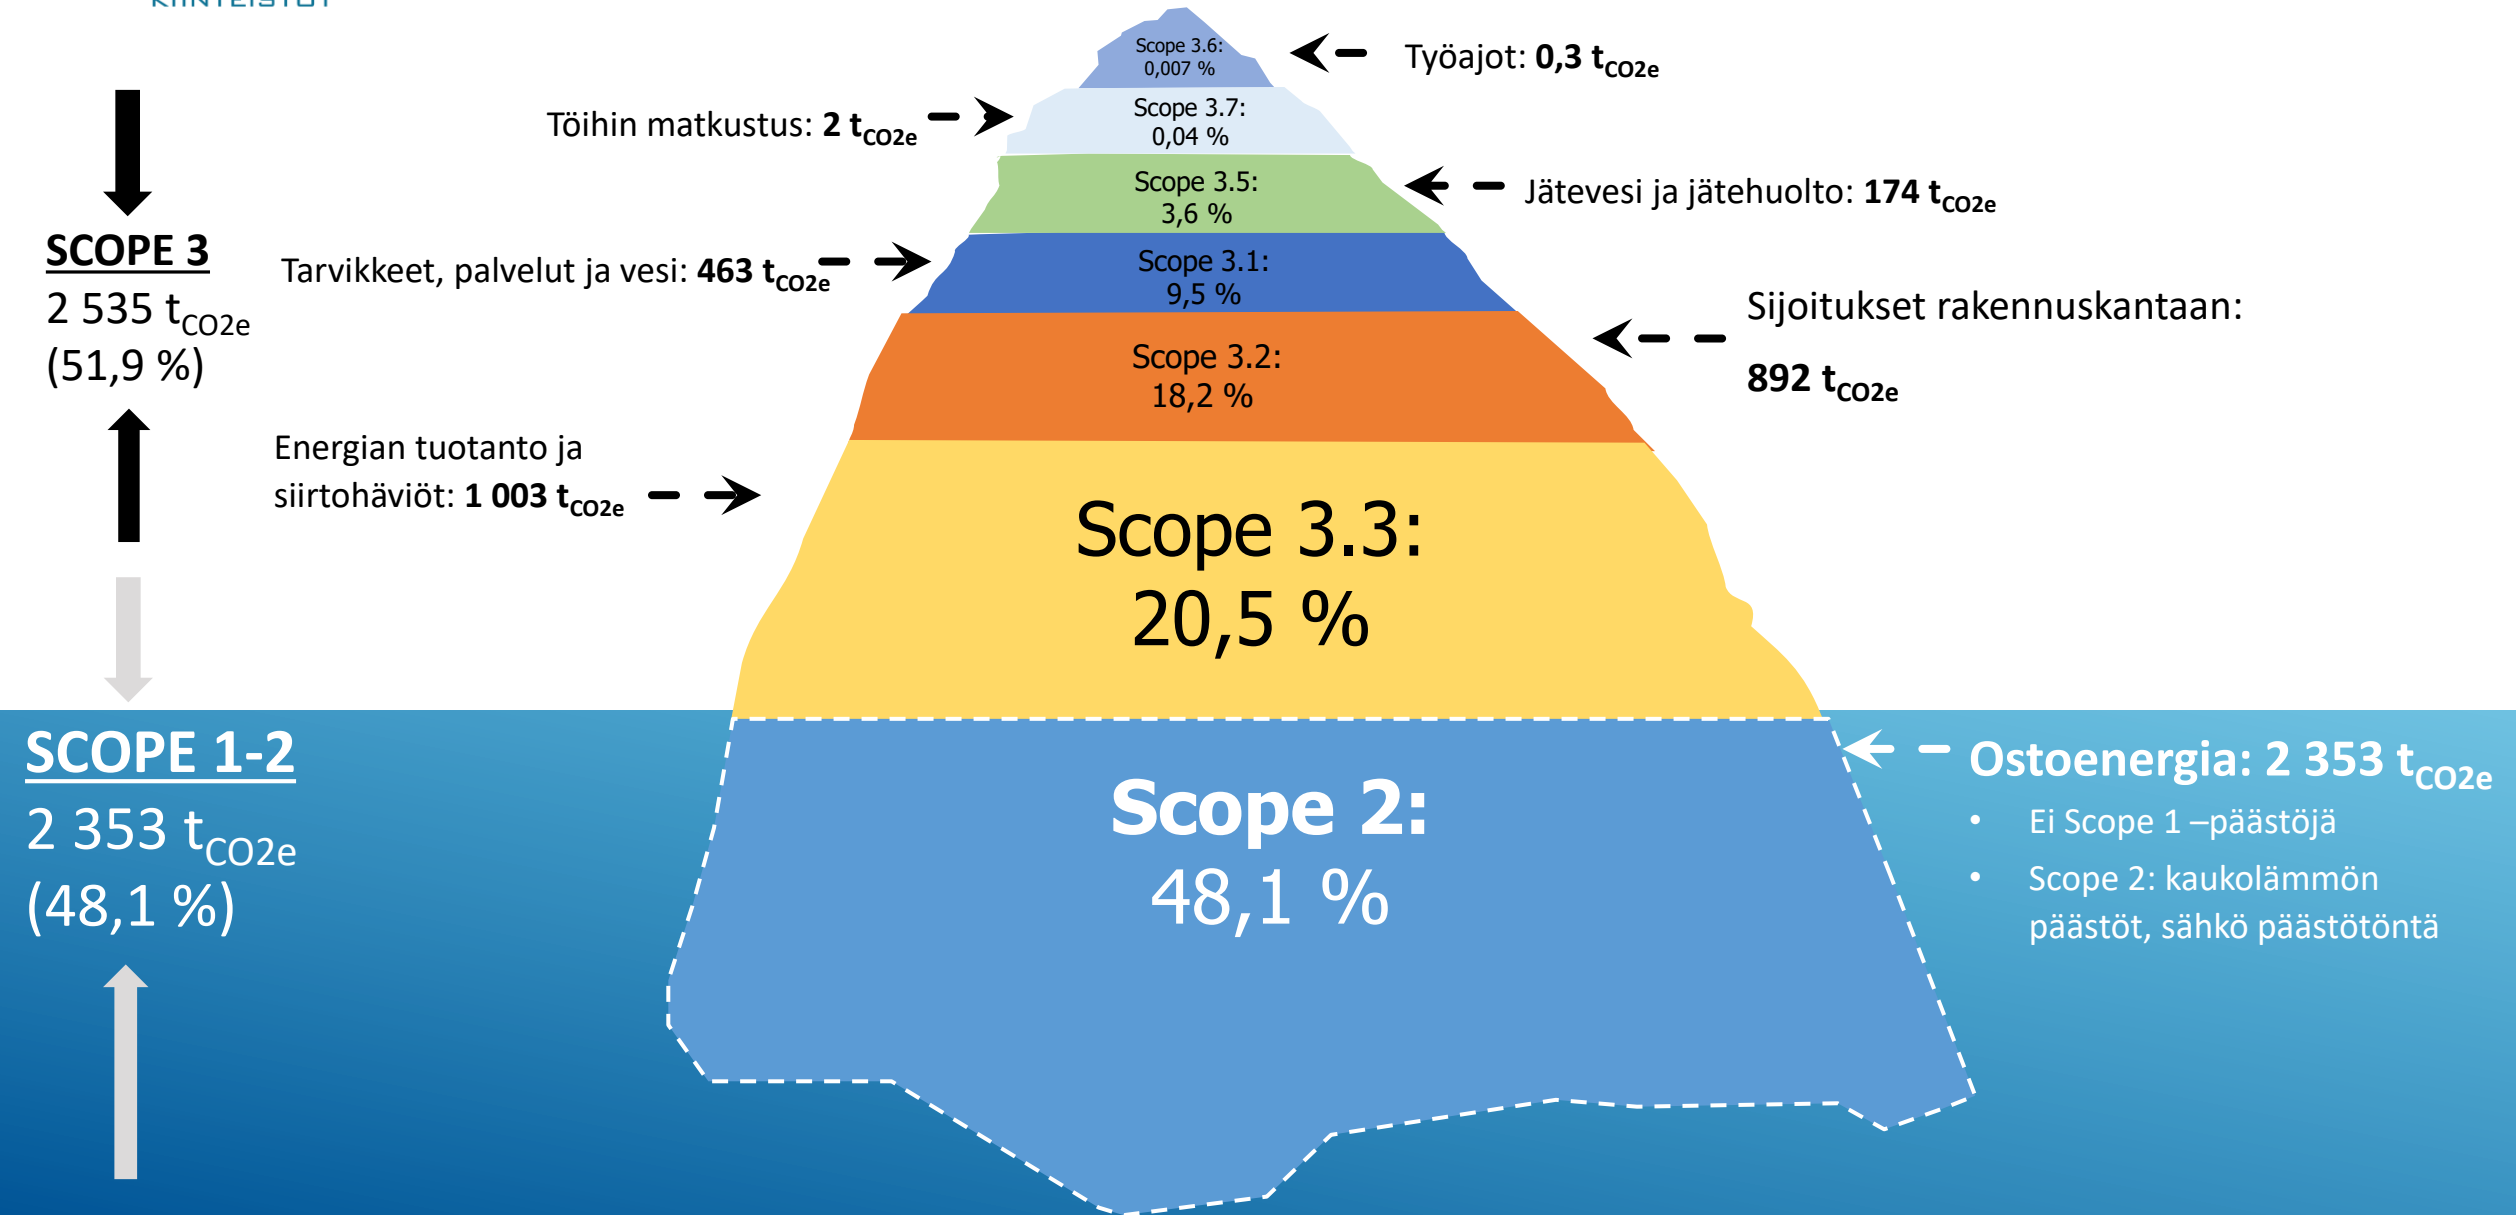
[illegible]

SCOPE 3
2 535 $t_{CO2e}$
(51,9 %)

Scope 3.6: 0,007 %

Työajot: **0,3 $t_{CO2e}$**

Töihin matkustus: **2 $t_{CO2e}$**

Scope 3.7: 0,04 %

Scope 3.5: 3,6 %

Jätevesi ja jätehuolto: **174 $t_{CO2e}$**

Tarvikkeet, palvelut ja vesi: **463 $t_{CO2e}$**

Scope 3.1: 9,5 %

Sijoitukset rakennuskantaan:
**892 $t_{CO2e}$**

Scope 3.2: 18,2 %

Energian tuotanto ja siirtohäviöt: **1 003 $t_{CO2e}$**

Scope 3.3: 20,5 %

SCOPE 1-2
2 353 $t_{CO2e}$
(48,1 %)

Scope 2: 48,1 %

Ostoenergia: 2 353 $t_{CO2e}$
• Ei Scope 1 –päästöjä
• Scope 2: kaukolämmön päästöt, sähkö päästötöntä